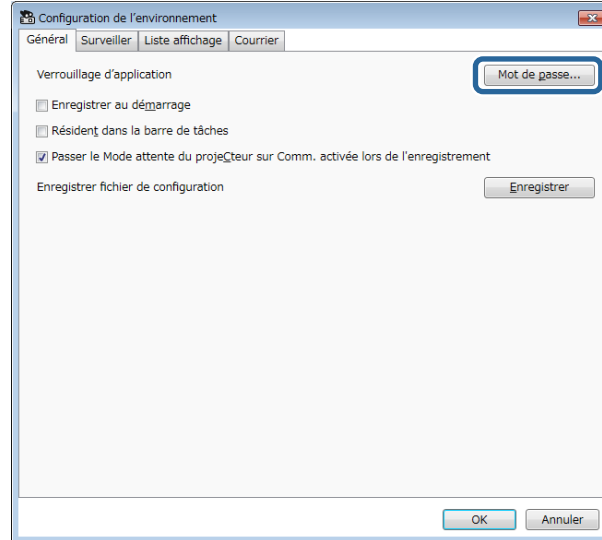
Configuration de l'environnement

Général | Surveiller | Liste affichage | Courrier

Verrouillage d'application

Mot de passe...

Enregistrer au démarrage

Résident dans la barre de tâches

Passer le Mode attente du projeCteur sur Comm. activée lors de l'enregistrement

Enregistrer fichier de configuration

Enregistrer

OK

Annuler